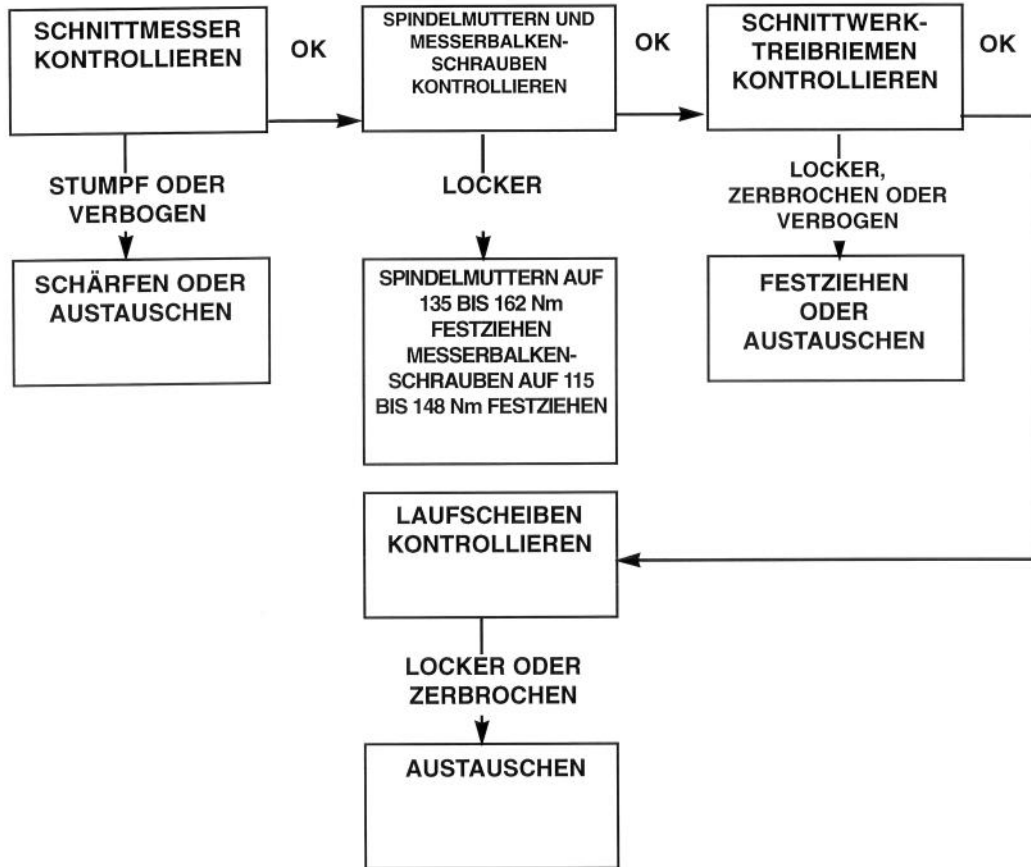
SCHNITTMESSER KONTROLLIEREN

OK

SPINDELMUTTERN UND MESSERBALKEN-SCHRAUBEN KONTROLLIEREN

OK

SCHNITTWERK-TREIBRIEMEN KONTROLLIEREN

OK

STUMPF ODER VERBOGEN

SCHÄRFEN ODER AUSTAUSCHEN

LOCKER

SPINDELMUTTERN AUF 135 BIS 162 Nm FESTZIEHEN MESSERBALKEN-SCHRAUBEN AUF 115 BIS 148 Nm FESTZIEHEN

LOCKER, ZERBROCHEN ODER VERBOGEN

FESTZIEHEN ODER AUSTAUSCHEN

LAUFSCHEIBEN KONTROLLIEREN

LOCKER ODER ZERBROCHEN

AUSTAUSCHEN